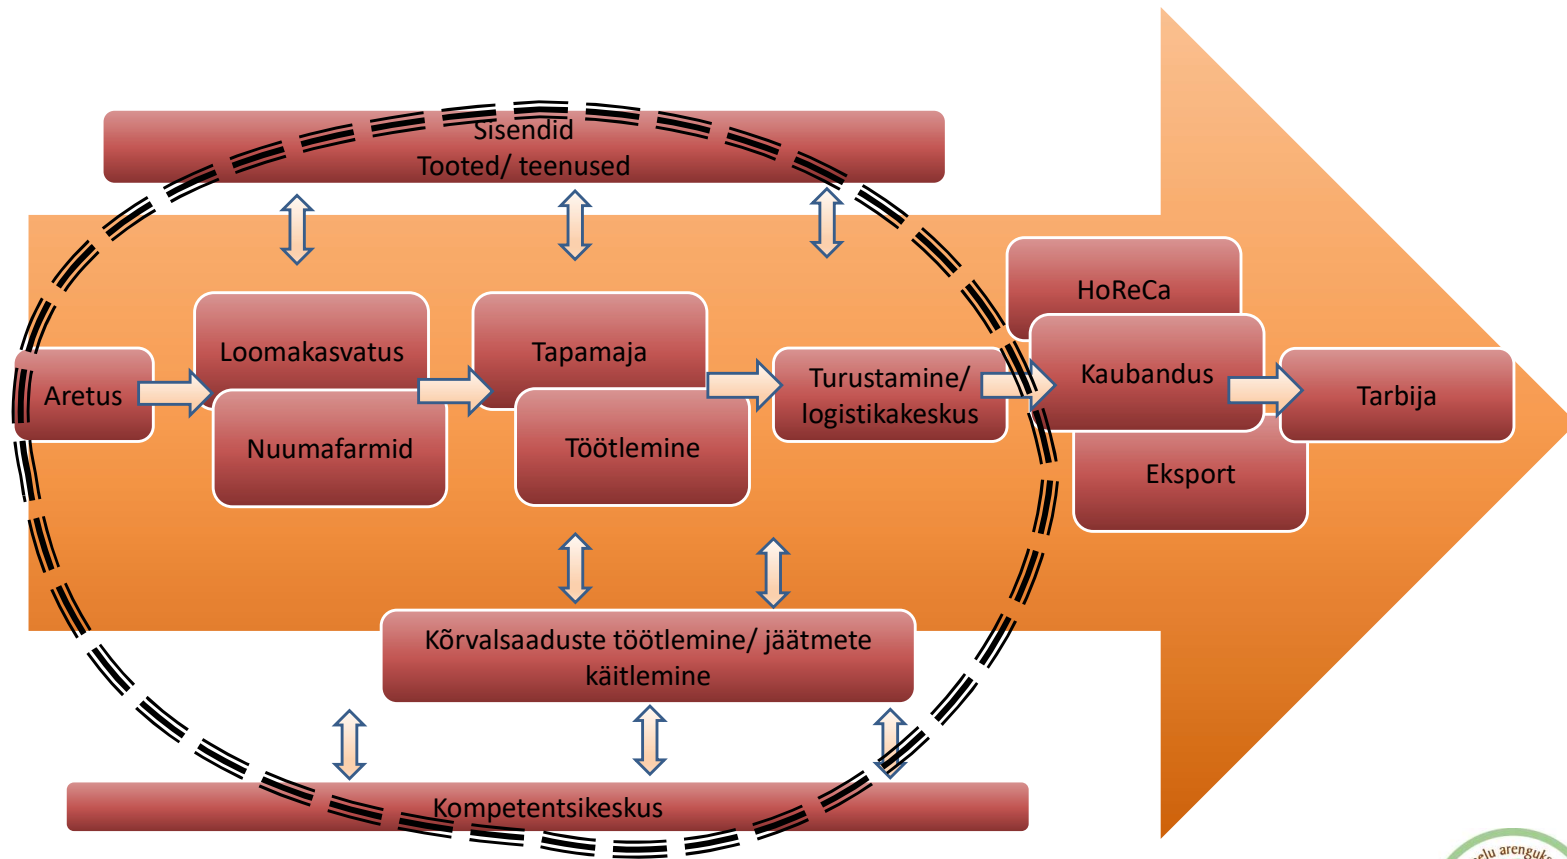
Sisendid
Tooted/ teenused

Aretus

Loomakasvatus

Nuumafarmid

Tapamaja

Töötlemine

Turustamine/ logistikakeskus

HoReCa

Kaubandus

Eksport

Tarbija

Kõrvalsaaduste töötlemine/ jäätmete käitlemine

Kompetentsikeskus

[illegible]elu arenguk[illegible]